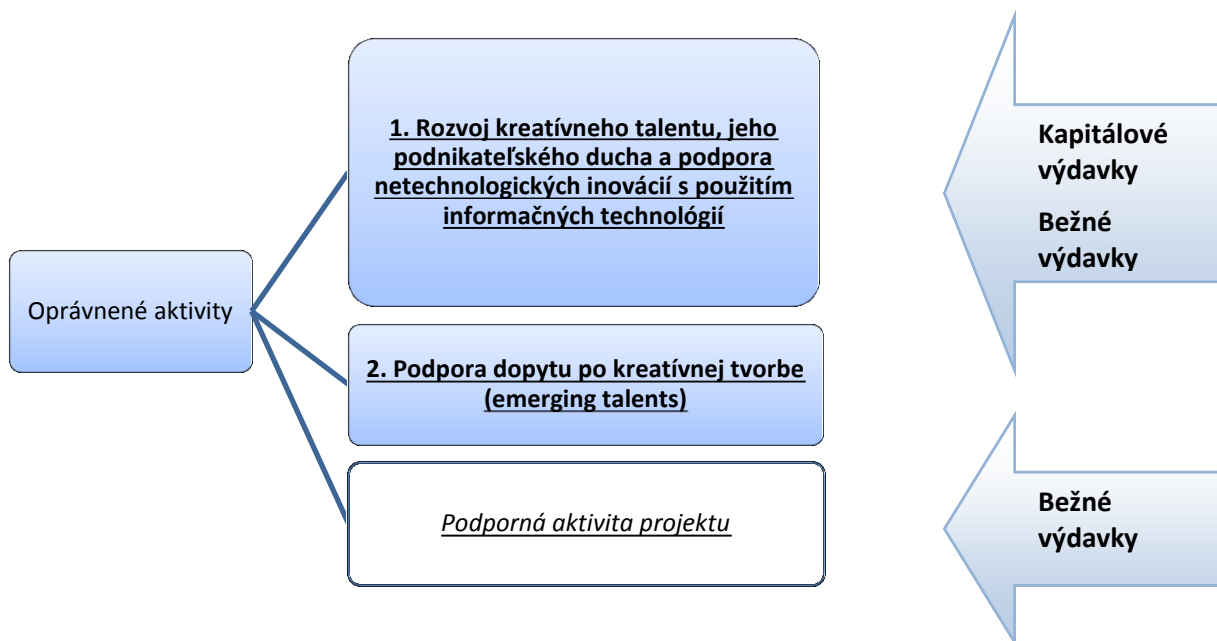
Oprávnené aktivity

1. Rozvoj kreatívneho talentu, jeho podnikateľského ducha a podpora netechnologických inovácií s použitím informačných technológií

2. Podpora dopytu po kreatívnej tvorbe (emerging talents)

Podporná aktivita projektu

Kapitálové výdavky

Bežné výdavky

Bežné výdavky